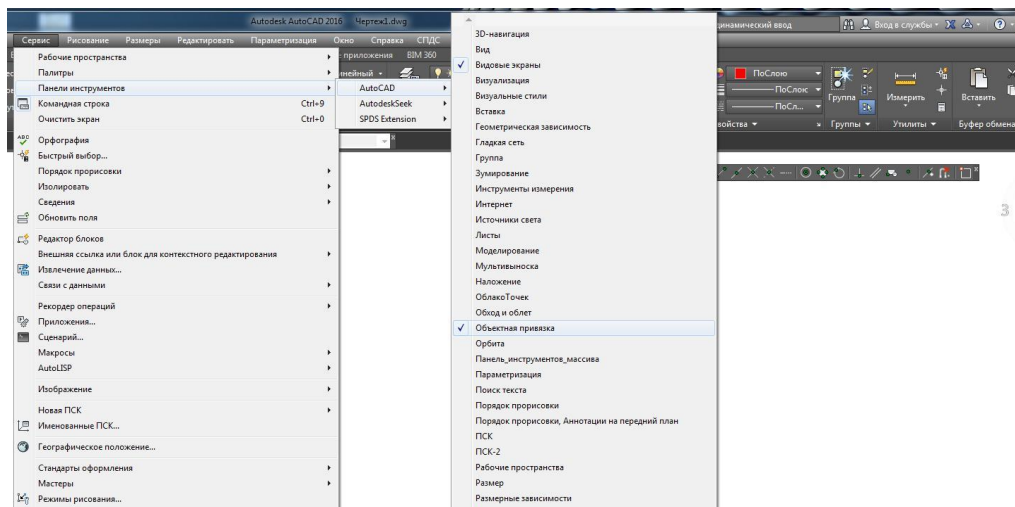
Autodesk AutoCAD 2016 Чертеж1.dwg

Сервис Рисование Размеры Редактировать Параметризация Окно Справка СПДС

приложения BIM 360

нейный

Рабочие пространства
Палитры
Панели инструментов
Командная строка Ctrl+9
Очистить экран Ctrl+0
Орфография
Быстрый выбор...
Порядок прорисовки
Изолировать
Сведения
Обновить поля
Редактор блоков
Внешняя ссылка или блок для контекстного редактирования
Извлечение данных...
Связи с данными
Рекордер операций
Приложения...
Сценарий...
Макросы
AutoLISP
Изображение
Новая ПСК
Именованные ПСК...
Географическое положение...
Стандарты оформления
Мастеры
Режимы рисования...

AutoCAD
AutodeskSeek
SPDS Extension

3D-навигация
Вид
Видовые экраны
Визуализация
Визуальные стили
Вставка
Геометрическая зависимость
Гладкая сеть
Группа
Зумирование
Инструменты измерения
Интернет
Источники света
Листы
Моделирование
Мультивыноска
Наложение
ОблакоТочек
Обход и облет
Объектная привязка
Орбита
Панель_инструментов_массива
Параметризация
Поиск текста
Порядок прорисовки
Порядок прорисовки, Аннотации на передний план
ПСК
ПСК-2
Рабочие пространства
Размер
Размерные зависимости

динамический ввод
Вход в службы
ПоСлою
ПоСлою
ПоСл...
Группа
Измерить
Вставить
войства
Группы
Утилиты
Буфер обмена